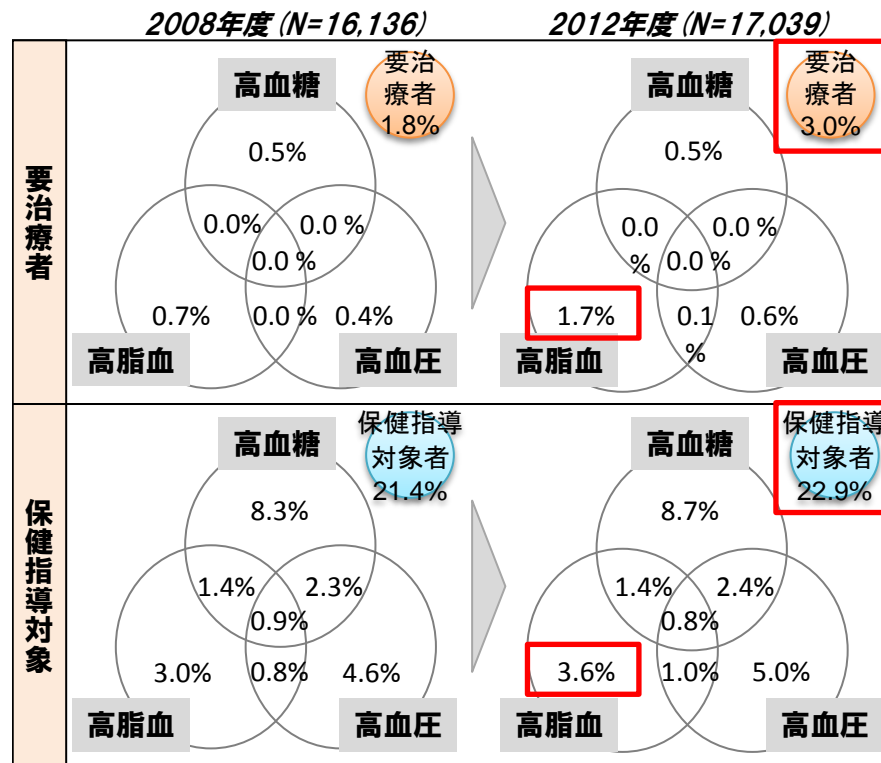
2008年度 (N=16,136)

2012年度 (N=17,039)

要治療者

高血糖

要治療者 1.8%

0.5%

0.0%

0.0 %

0.0 %

0.7%

0.0 %

0.4%

高脂血

高血圧

高血糖

要治療者 3.0%

0.5%

0.0 %

0.0 %

0.0 %

1.7%

0.1 %

0.6%

高脂血

高血圧

保健指導対象

高血糖

保健指導対象者 21.4%

8.3%

1.4%

2.3%

0.9%

3.0%

0.8%

4.6%

高脂血

高血圧

高血糖

保健指導対象者 22.9%

8.7%

1.4%

2.4%

0.8%

3.6%

1.0%

5.0%

高脂血

高血圧